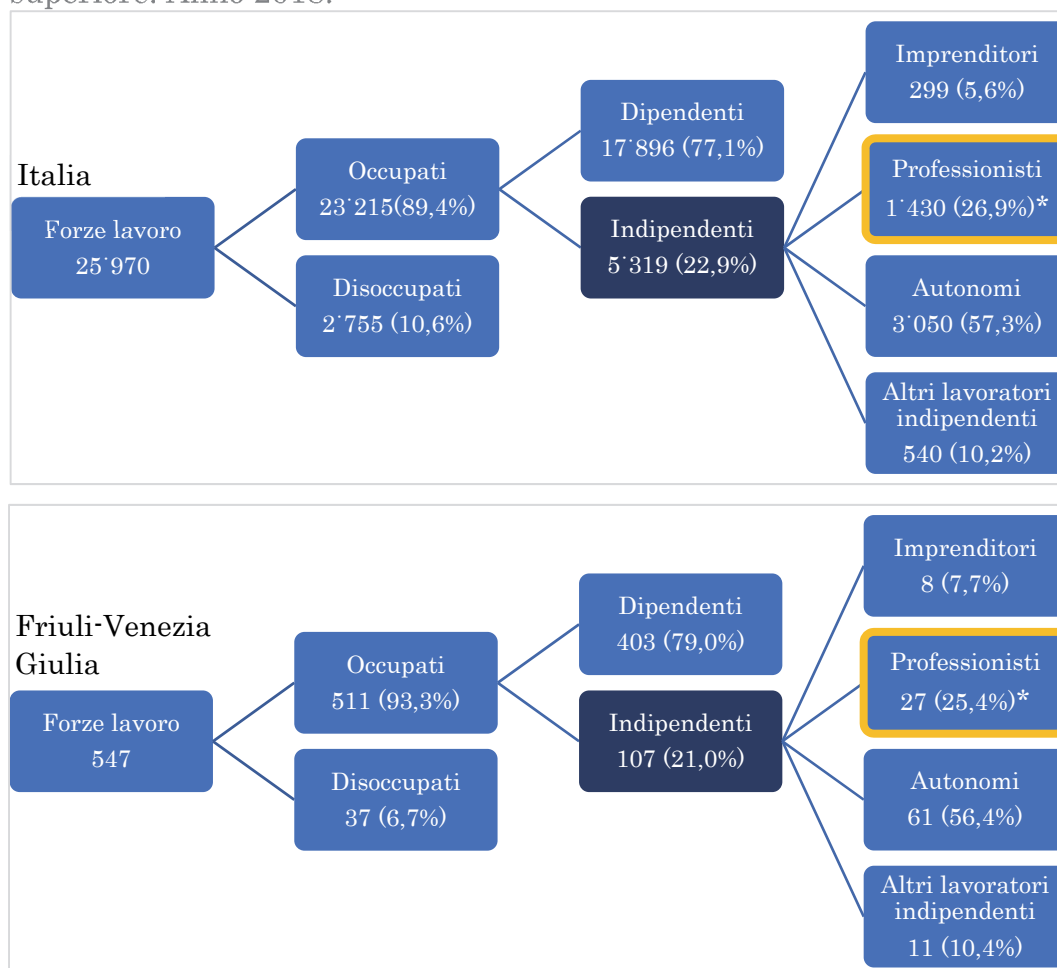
superiore. Anno 2018.

Italia

Forze lavoro 25˙970

Occupati 23˙215(89,4%)

Disoccupati 2˙755 (10,6%)

Dipendenti 17˙896 (77,1%)

Indipendenti 5˙319 (22,9%)

Imprenditori 299 (5,6%)

Professionisti 1˙430 (26,9%)*

Autonomi 3˙050 (57,3%)

Altri lavoratori indipendenti 540 (10,2%)

Friuli-Venezia Giulia

Forze lavoro 547

Occupati 511 (93,3%)

Disoccupati 37 (6,7%)

Dipendenti 403 (79,0%)

Indipendenti 107 (21,0%)

Imprenditori 8 (7,7%)

Professionisti 27 (25,4%)*

Autonomi 61 (56,4%)

Altri lavoratori indipendenti 11 (10,4%)